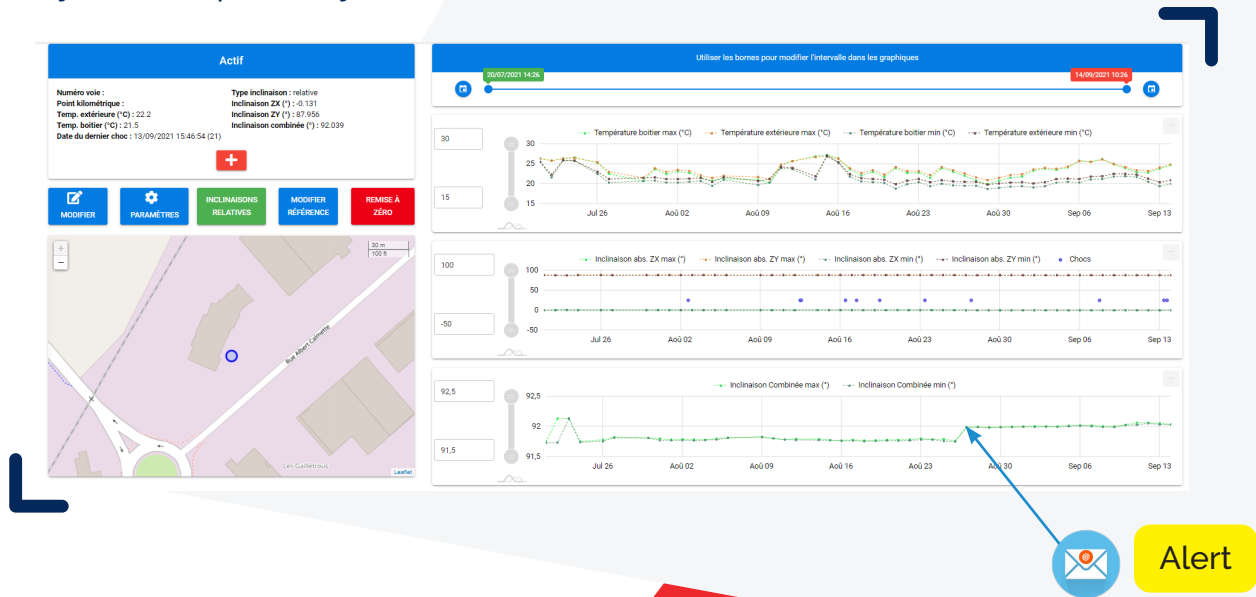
Actif

Numéro voie :
Point kilométrique :
Temp. extérieure (°C) : 22.2
Temp. boitier (°C) : 21.5
Date du dernier choc : 13/09/2021 15:46:54 (21)

Type inclinaison : relative
Inclinaison ZX (°) : -0.131
Inclinaison ZY (°) : 87.956
Inclinaison combinée (°) : 92.039

+

MODIFIER
PARAMÈTRES
INCLINAISONS RELATIVES
MODIFIER RÉFÉRENCE
REMISE À ZÉRO

+
−
30 m
100 ft
Rue Albert Calmette
Les Gailletrous
Leaflet

Utiliser les bornes pour modifier l'intervalle dans les graphiques

20/07/2021 14:26
14/09/2021 10:26

30
15
Température boitier max (°C)
Température extérieure max (°C)
Température boitier min (°C)
Température extérieure min (°C)
30
25
20
15
Jul 26
Aoû 02
Aoû 09
Aoû 16
Aoû 23
Aoû 30
Sep 06
Sep 13

100
-50
Inclinaison abs. ZX max (°)
Inclinaison abs. ZY max (°)
Inclinaison abs. ZX min (°)
Inclinaison abs. ZY min (°)
Chocs
100
50
0
-50
Jul 26
Aoû 02
Aoû 09
Aoû 16
Aoû 23
Aoû 30
Sep 06
Sep 13

92,5
91,5
Inclinaison Combinée max (°)
Inclinaison Combinée min (°)
92,5
92
91,5
Jul 26
Aoû 02
Aoû 09
Aoû 16
Aoû 23
Aoû 30
Sep 06
Sep 13

Alert